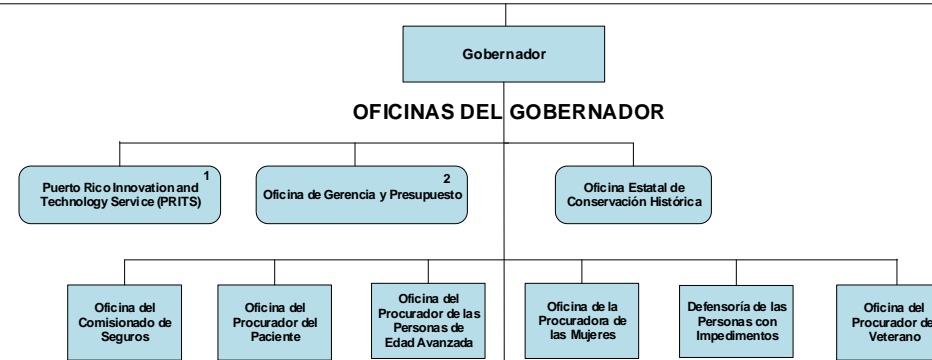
Gobernador

OFICINAS DEL GOBERNADOR

Puerto Rico Innovation and Technology Service (PRITS) 1

Oficina de Gerencia y Presupuesto 2

Oficina Estatal de Conservación Histórica

Oficina del Comisionado de Seguros

Oficina del Procurador del Paciente

Oficina del Procurador de las Personas de Edad Avanzada

Oficina de la Procuradora de las Mujeres

Defensoría de las Personas con Impedimentos

Oficina del Procurador de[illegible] Veterano